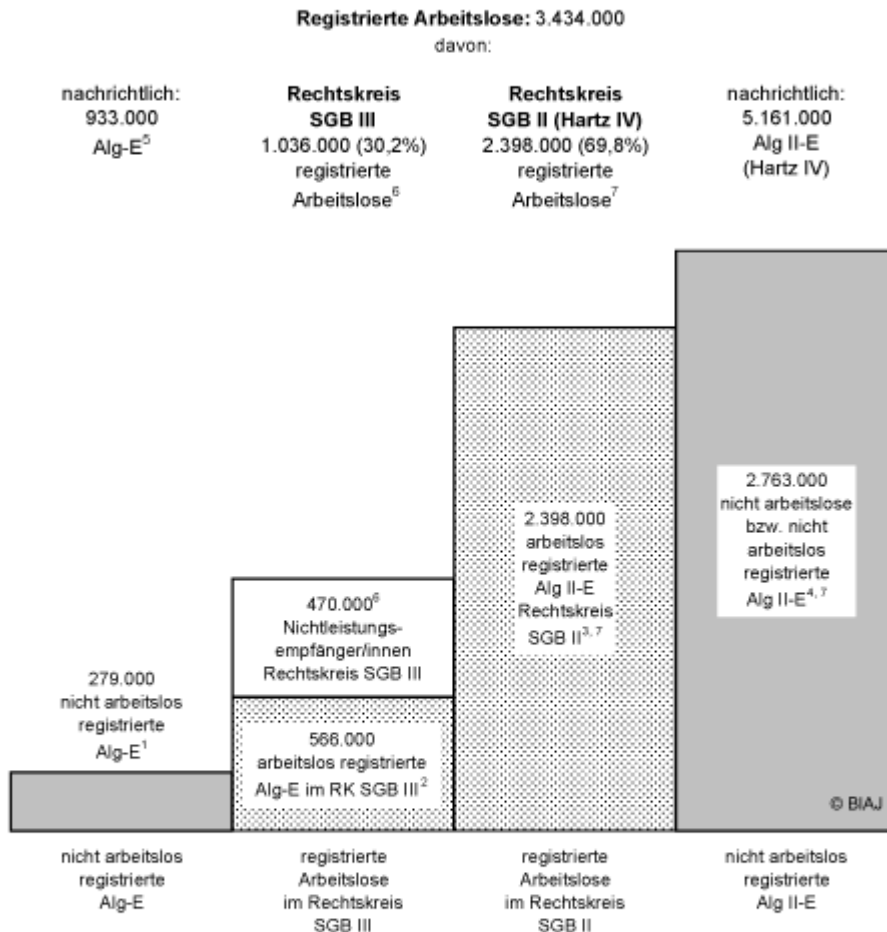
Registrierte Arbeitslose: 3.434.000
davon:

nachrichtlich:
933.000
Alg-E$^{5}$

Rechtskreis
SGB III
1.036.000 (30,2%)
registrierte
Arbeitslose$^{6}$

Rechtskreis
SGB II (Hartz IV)
2.398.000 (69,8%)
registrierte
Arbeitslose$^{7}$

nachrichtlich:
5.161.000
Alg II-E
(Hartz IV)

279.000
nicht arbeitslos
registrierte
Alg-E$^{1}$

470.000$^{6}$
Nichtleistungsempfänger/innen
Rechtskreis SGB III

566.000
arbeitslos registrierte
Alg-E im RK SGB III$^{2}$

2.398.000
arbeitslos
registrierte
Alg II-E
Rechtskreis
SGB II$^{3, 7}$

2.763.000
nicht arbeitslose
bzw. nicht
arbeitslos
registrierte
Alg II-E$^{4, 7}$

© BIAJ

nicht arbeitslos
registrierte
Alg-E

registrierte
Arbeitslose
im Rechtskreis
SGB III

registrierte
Arbeitslose
im Rechtskreis
SGB II

nicht arbeitslos
registrierte
Alg II-E